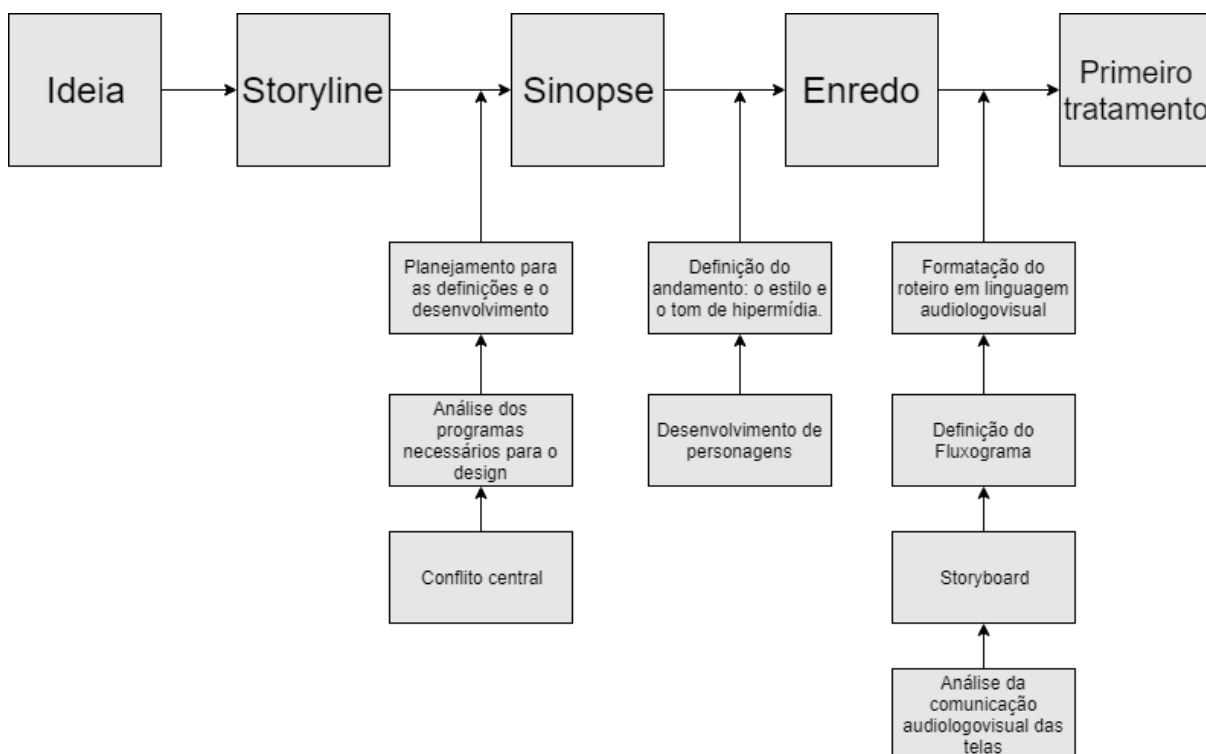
Ideia

Storyline

Sinopse

Enredo

Primeiro tratamento

Planejamento para as definições e o desenvolvimento

Análise dos programas necessários para o design

Conflito central

Definição do andamento: o estilo e o tom de hipermídia.

Desenvolvimento de personagens

Formatação do roteiro em linguagem audiologovisual

Definição do Fluxograma

Storyboard

Análise da comunicação audiologovisual das telas